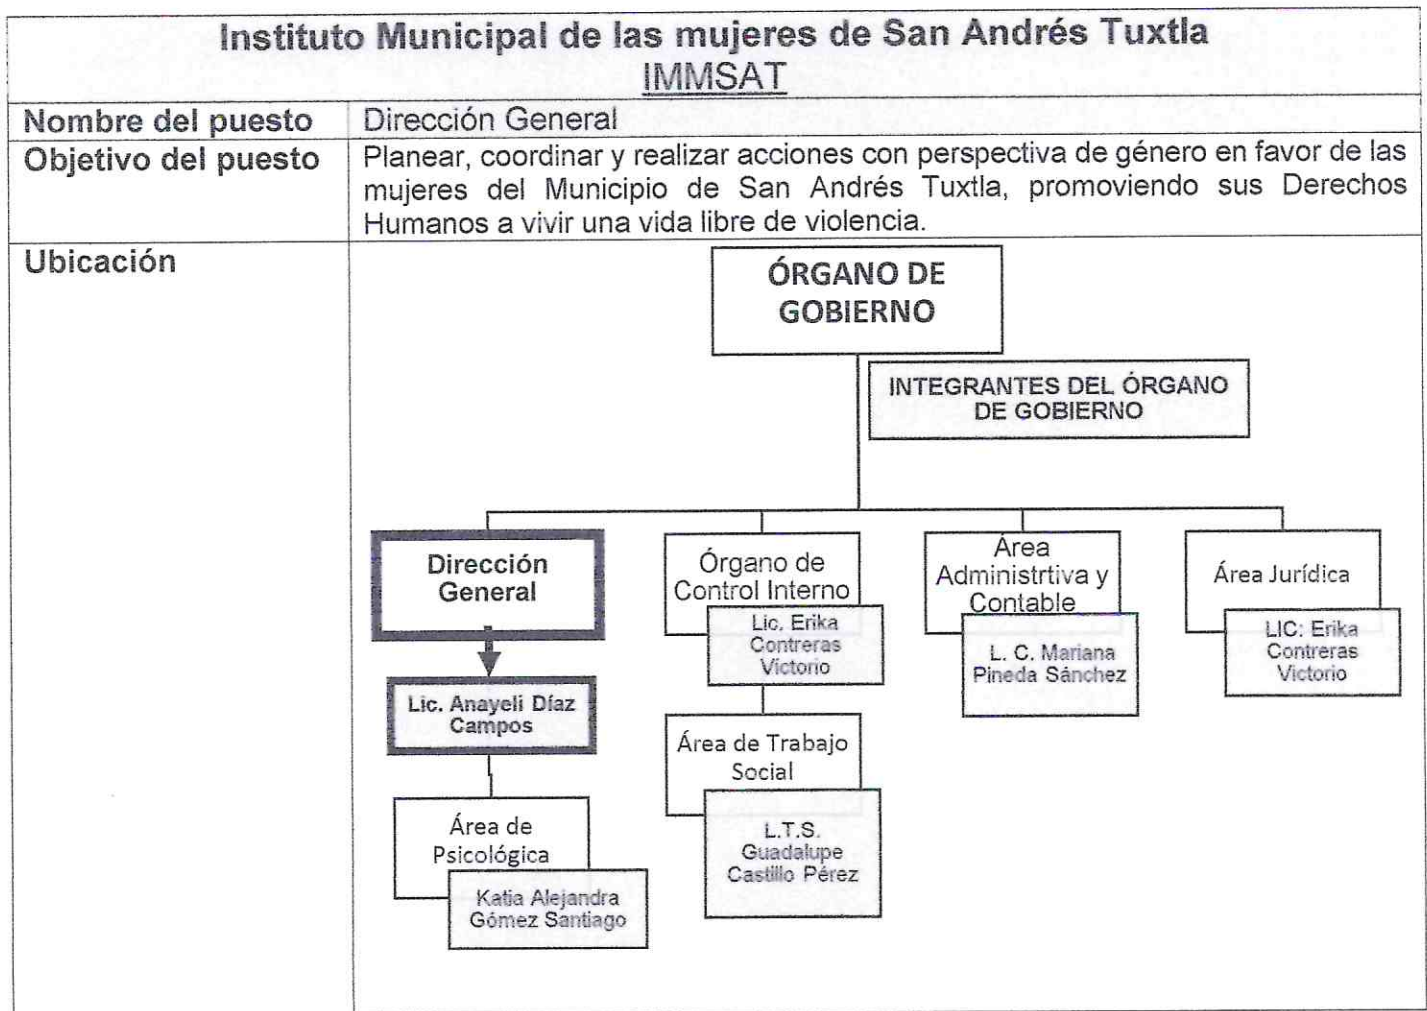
Instituto Municipal de las mujeres de San Andrés Tuxtla
IMMSAT

| Nombre del puesto | Dirección General |
|---|---|
| Objetivo del puesto | Planear, coordinar y realizar acciones con perspectiva de género en favor de las mujeres del Municipio de San Andrés Tuxtla, promoviendo sus Derechos Humanos a vivir una vida libre de violencia. |
| Ubicación | ÓRGANO DE GOBIERNO<br>INTEGRANTES DEL ÓRGANO DE GOBIERNO<br>Dirección General<br>Lic. Anayeli Díaz Campos<br>Área de Psicológica<br>Katia Alejandra Gómez Santiago<br>Órgano de Control Interno<br>Lic. Erika Contreras Victorio<br>Área de Trabajo Social<br>L.T.S. Guadalupe Castillo Pérez<br>Área Administrtiva y Contable<br>L. C. Mariana Pineda Sánchez<br>Área Jurídica<br>LIC: Erika Contreras Victorio |